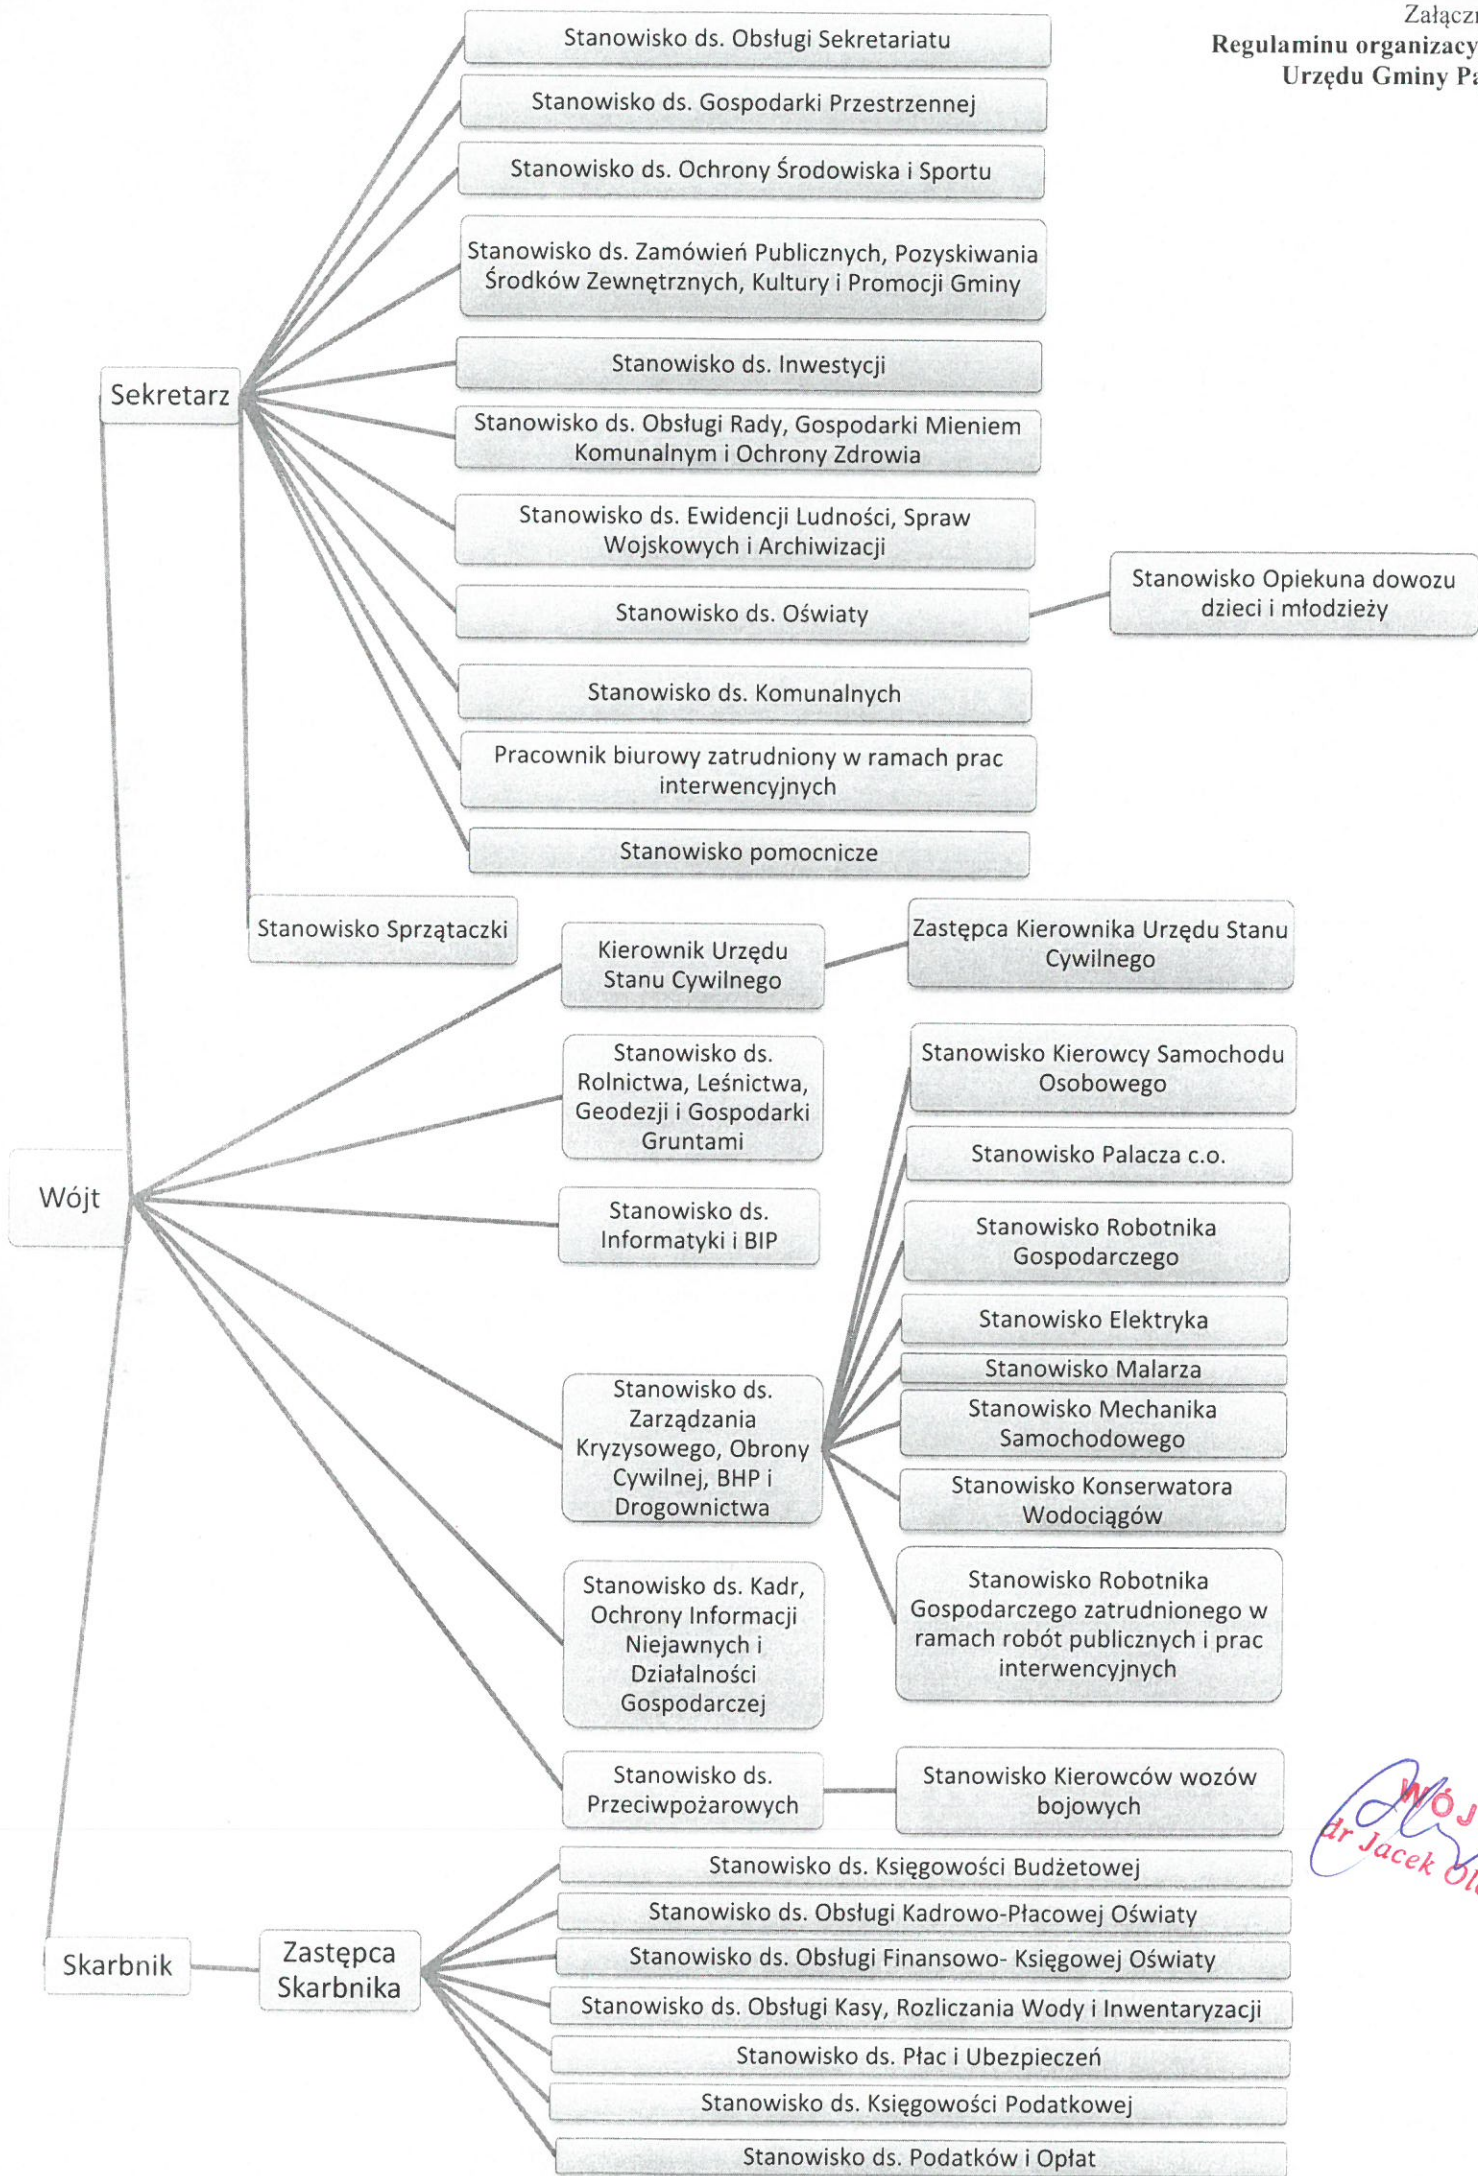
Załączn
Regulaminu organizacy
Urzędu Gminy Pa

Stanowisko ds. Obsługi Sekretariatu

Stanowisko ds. Gospodarki Przestrzennej

Stanowisko ds. Ochrony Środowiska i Sportu

Stanowisko ds. Zamówień Publicznych, Pozyskiwania Środków Zewnętrznych, Kultury i Promocji Gminy

Stanowisko ds. Inwestycji

Sekretarz

Stanowisko ds. Obsługi Rady, Gospodarki Mieniem Komunalnym i Ochrony Zdrowia

Stanowisko ds. Ewidencji Ludności, Spraw Wojskowych i Archiwizacji

Stanowisko ds. Oświaty

Stanowisko Opiekuna dowozu dzieci i młodzieży

Stanowisko ds. Komunalnych

Pracownik biurowy zatrudniony w ramach prac interwencyjnych

Stanowisko pomocnicze

Stanowisko Sprzątaczki

Kierownik Urzędu Stanu Cywilnego

Zastępca Kierownika Urzędu Stanu Cywilnego

Stanowisko ds. Rolnictwa, Leśnictwa, Geodezji i Gospodarki Gruntami

Stanowisko Kierowcy Samochodu Osobowego

Stanowisko Palacza c.o.

Wójt

Stanowisko ds. Informatyki i BIP

Stanowisko Robotnika Gospodarczego

Stanowisko Elektryka

Stanowisko Malarza

Stanowisko ds. Zarządzania Kryzysowego, Obrony Cywilnej, BHP i Drogownictwa

Stanowisko Mechanika Samochodowego

Stanowisko Konserwatora Wodociągów

Stanowisko ds. Kadr, Ochrony Informacji Niejawnych i Działalności Gospodarczej

Stanowisko Robotnika Gospodarczego zatrudnionego w ramach robót publicznych i prac interwencyjnych

Stanowisko ds. Przeciwpożarowych

Stanowisko Kierowców wozów bojowych

WÓJ
dr Jacek Ol

Stanowisko ds. Księgowości Budżetowej

Stanowisko ds. Obsługi Kadrowo-Płacowej Oświaty

Skarbnik

Zastępca Skarbnika

Stanowisko ds. Obsługi Finansowo- Księgowej Oświaty

Stanowisko ds. Obsługi Kasy, Rozliczania Wody i Inwentaryzacji

Stanowisko ds. Płac i Ubezpieczeń

Stanowisko ds. Księgowości Podatkowej

Stanowisko ds. Podatków i Opłat